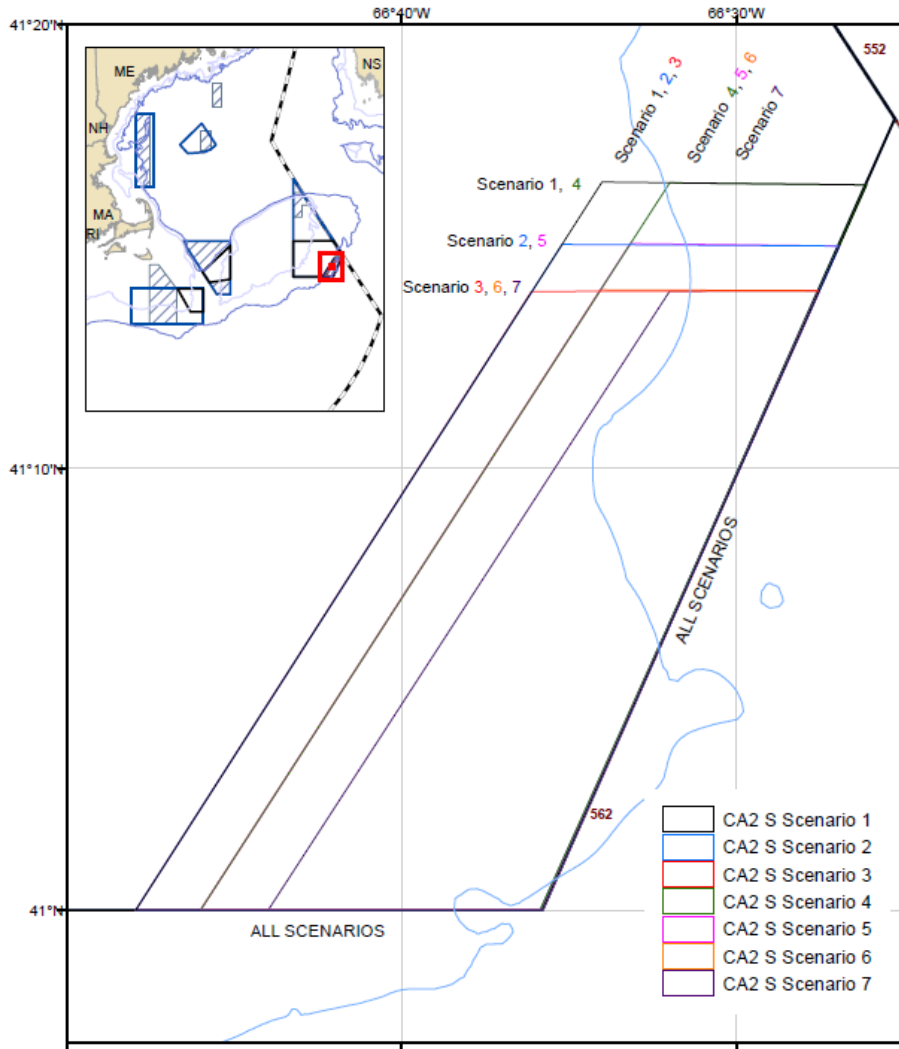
66°40'W
66°30'W
41°20'N
552
ME
NS
NH
MA
RI
Scenario 1, 2, 3
Scenario 4, 5, 6
Scenario 7
Scenario 1, 4
Scenario 2, 5
Scenario 3, 6, 7
41°10'N
ALL SCENARIOS
562
41°N
ALL SCENARIOS
CA2 S Scenario 1
CA2 S Scenario 2
CA2 S Scenario 3
CA2 S Scenario 4
CA2 S Scenario 5
CA2 S Scenario 6
CA2 S Scenario 7